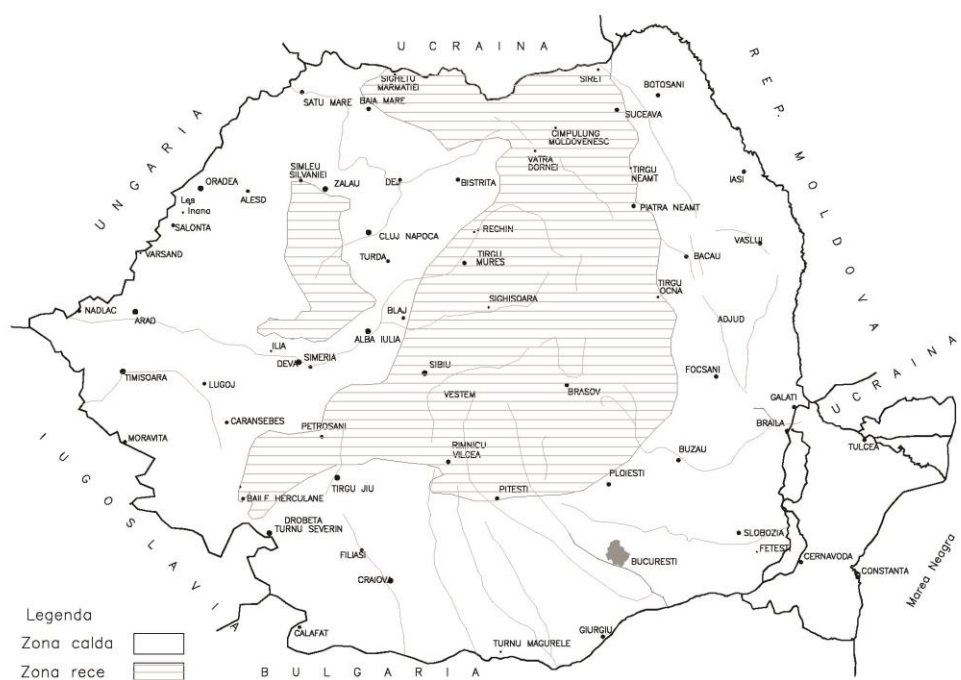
U C R A I N A

REP. MOLDOVA

U N G A R I A

U C R A I N A

I U G O S L A V I A

B U L G A R I A

Marea Neagra

SIGHETU MARMATIEI
SIRET
BOTOSANI
SATU MARE
BAIA MARE
SUCEAVA
CIMPULUNG MOLDOVENESC
VATRA DORNEI
TIRGU NEAMT
IASI
SIMLEU SILVANIEI
ZALAU
DEJ
BISTRITA
ORADEA
ALESD
Les
Inana
SALONTA
PIATRA NEAMT
RECHIN
CLUJ NAPOCA
VASLUI
BACAU
VARSAND
TURDA
TIRGU MURES
TIRGU OCNA
SIGHISOARA
NADLAC
ARAD
BLAJ
ALBA IULIA
ADJUD
ILIA
DEVA
SIMERIA
SIBIU
TIMISOARA
LUGOJ
FOCSANI
VESTEM
BRASOV
GALATI
CARANSEBES
BRAILA
MORAVITA
PETROSANI
TULCEA
RIMNICU VILCEA
BUZAU
PLOIESTI
PITESTI
TIRGU JIU
BAILE HERCULANE
DROBETA TURNU SEVERIN
SLOBOZIA
FETESTI
BUCURESTI
CERNAVODA
CONSTANTA
FILIASI
CRAIOVA
CALAFAT
GIURGIU
TURNU MAGURELE

Legenda
Zona calda
Zona rece